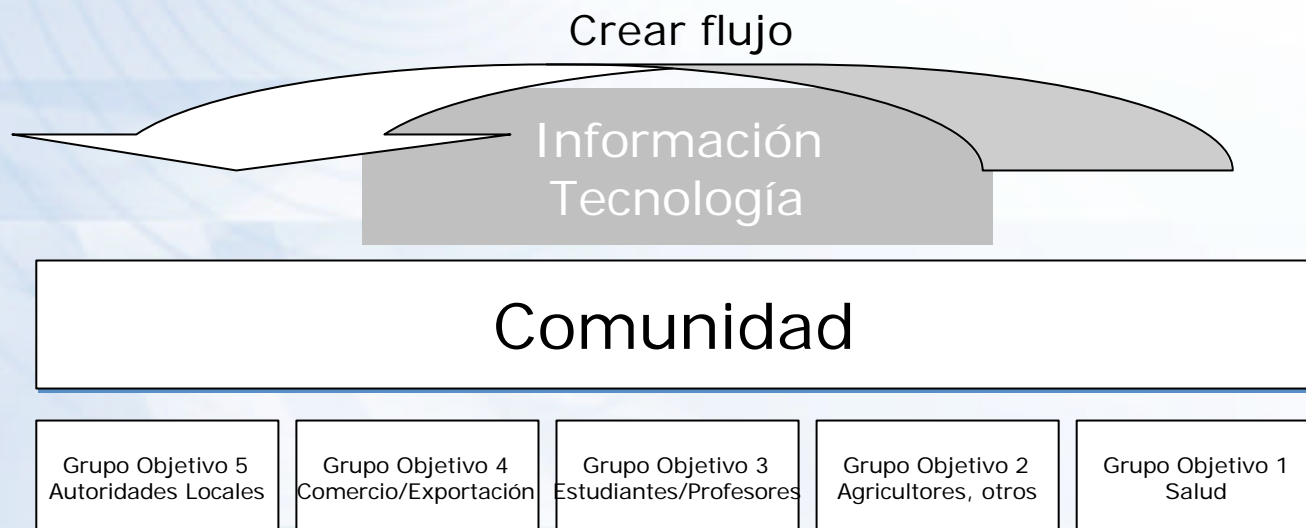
Crear flujo

Información
Tecnología

Comunidad

Grupo Objetivo 5
Autoridades Locales

Grupo Objetivo 4
Comercio/Exportación

Grupo Objetivo 3
Estudiantes/Profesores

Grupo Objetivo 2
Agricultores, otros

Grupo Objetivo 1
Salud